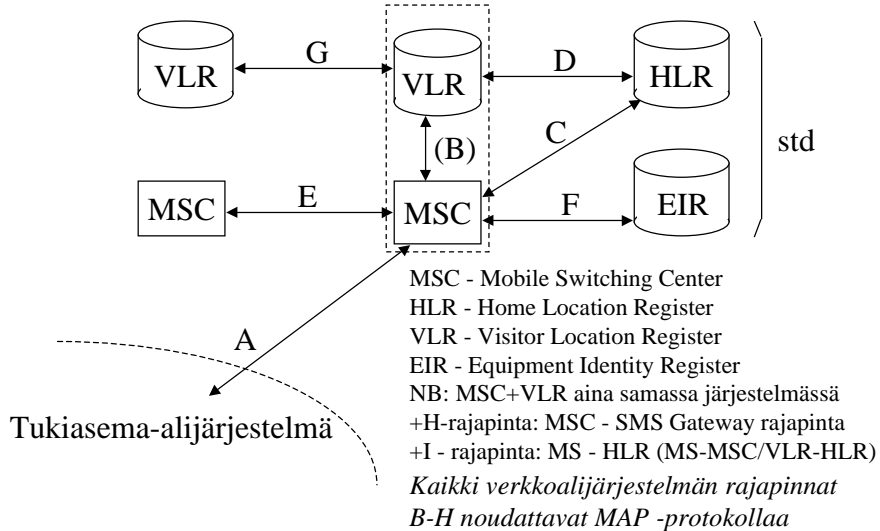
VLR

G

VLR

D

HLR

(B)

C

std

MSC

E

MSC

F

EIR

A

Tukiasema-alijärjestelmä

MSC - Mobile Switching Center
HLR - Home Location Register
VLR - Visitor Location Register
EIR - Equipment Identity Register
NB: MSC+VLR aina samassa järjestelmässä
+H-rajapinta: MSC - SMS Gateway rajapinta
+I - rajapinta: MS - HLR (MS-MSC/VLR-HLR)
Kaikki verkkoalijärjestelmän rajapinnat B-H noudattavat MAP -protokollaa